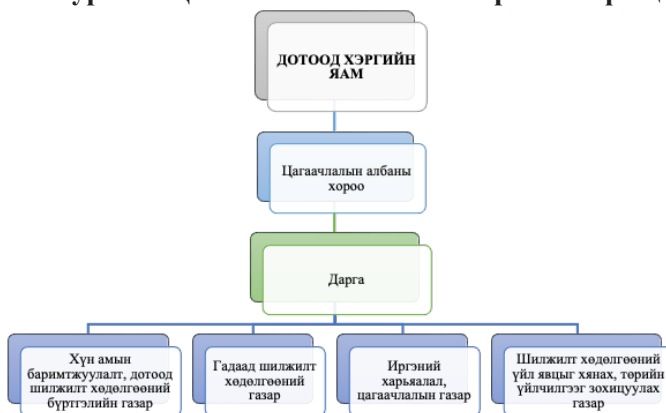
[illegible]

ДОТООД ХЭРГИЙН ЯАМ

Цагаачлалын албаны хороо

Дарга

Хүн амын баримтжуулалт, дотоод шилжилт хөдөлгөөний бүртгэлийн газар

Гадаад шилжилт хөдөлгөөний газар

Иргэний харьяалал, цагаачлалын газар

Шилжилт хөдөлгөөний үйл явцыг хянах, төрийн үйлчилгээг зохицуулах газар